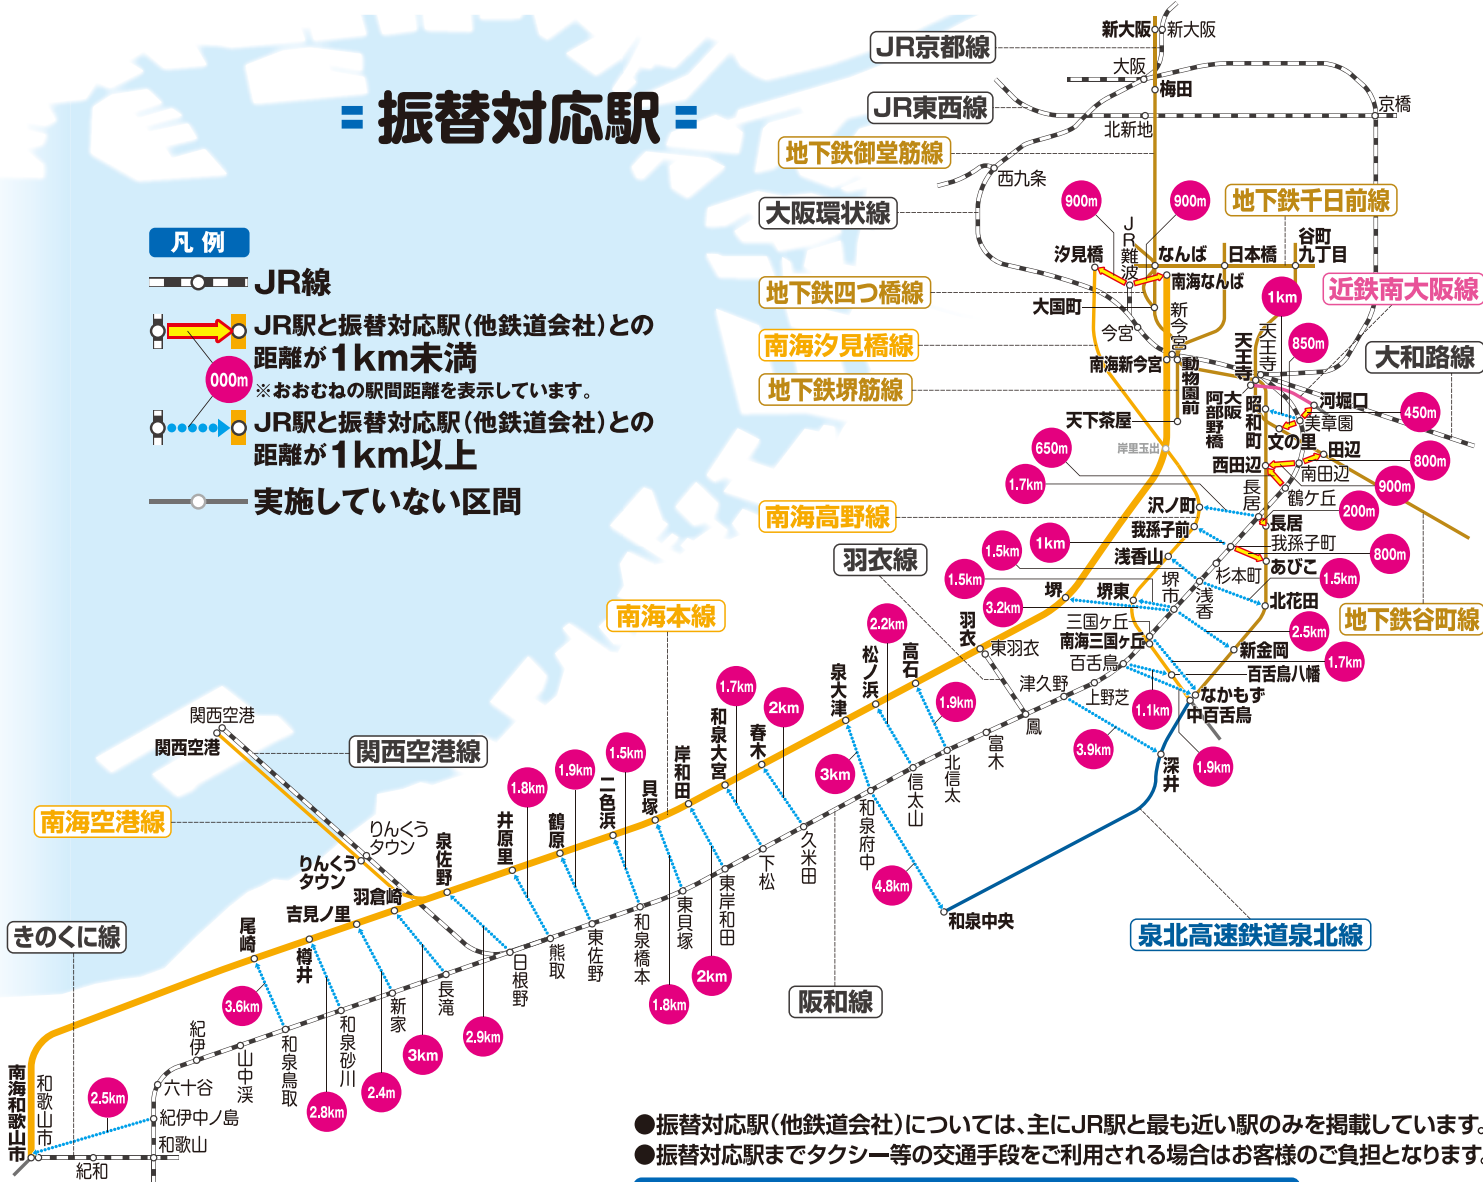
= 振替対応駅 =

凡例
JR線
JR駅と振替対応駅(他鉄道会社)との距離が1km未満
000m
※おおむねの駅間距離を表示しています。
JR駅と振替対応駅(他鉄道会社)との距離が1km以上
実施していない区間

JR京都線
JR東西線
地下鉄御堂筋線
大阪環状線
地下鉄千日前線
地下鉄四つ橋線
近鉄南大阪線
南海汐見橋線
大和路線
地下鉄堺筋線
南海高野線
羽衣線
南海本線
地下鉄谷町線
関西空港線
南海空港線
きのくに線
泉北高速鉄道泉北線
阪和線

新大阪 新大阪
大阪
梅田
京橋
北新地
西九条
900m
900m
JR難波
汐見橋
なんば
日本橋
谷町九丁目
南海なんば
1km
大国町
今宮
新今宮
天王寺
850m
南海新今宮
動物園前
阿部野橋
大阪阿部野橋
450m
河堀口
美章園
天下茶屋
岸里玉出
昭和町
文の里
田辺
650m
西田辺
800m
南田辺
1.7km
長居
900m
鶴ケ丘
沢ノ町
200m
長居
我孫子前
我孫子町
1.5km
1km
浅香山
800m
杉本町
あびこ
1.5km
堺
堺東
堺市
浅香
1.5km
北花田
3.2km
2.5km
羽衣
東羽衣
三国ケ丘
南海三国ケ丘
新金岡
2.2km
百舌鳥
百舌鳥八幡
1.7km
高石
松ノ浜
津久野
泉大津
上野芝
なかもず
1.7km
1.9km
中百舌鳥
1.1km
鳳
2km
和泉大宮
春木
富木
3km
北信太
3.9km
深井
1.9km
信太山
1.5km
岸和田
1.9km
二色浜
貝塚
久米田
和泉府中
1.8km
鶴原
下松
4.8km
井原里
東岸和田
和泉中央
関西空港
関西空港
りんくうタウン
りんくうタウン
泉佐野
羽倉崎
吉見ノ里
東貝塚
和泉橋本
東佐野
熊取
日根野
長滝
2km
1.8km
尾崎
樽井
新家
3.6km
和泉砂川
2.9km
和泉鳥取
3km
紀伊
山中渓
2.4m
2.8km
南海和歌山市
和歌山市
2.5km
六十谷
紀伊中ノ島
和歌山
紀和

●振替対応駅(他鉄道会社)については、主にJR駅と最も近い駅のみを掲載しています。
●振替対応駅までタクシー等の交通手段をご利用される場合はお客様のご負担となります。